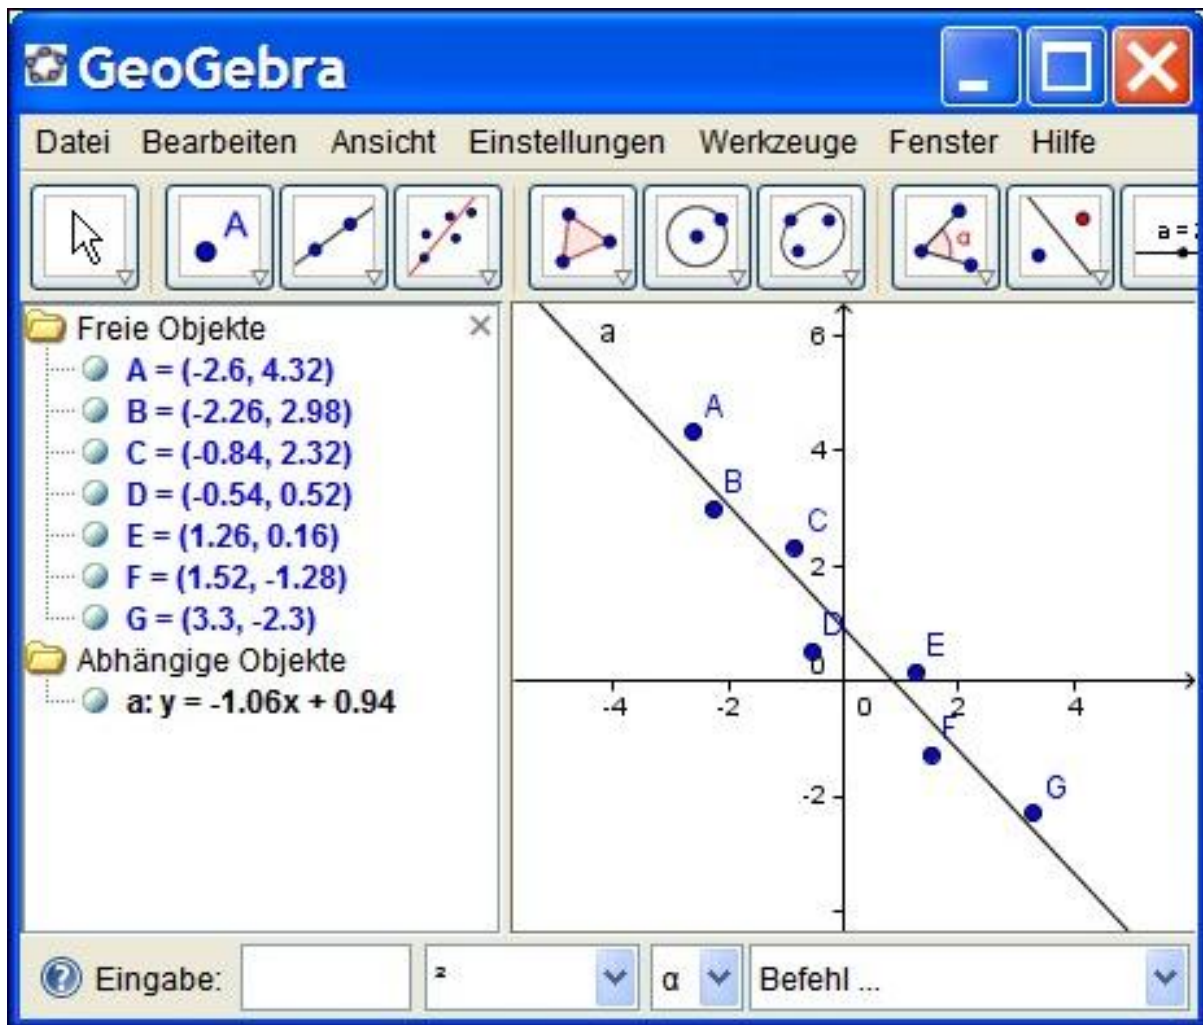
GeoGebra

Datei Bearbeiten Ansicht Einstellungen Werkzeuge Fenster Hilfe

A

$\alpha$

a = 

Freie Objekte
A = (-2.6, 4.32)
B = (-2.26, 2.98)
C = (-0.84, 2.32)
D = (-0.54, 0.52)
E = (1.26, 0.16)
F = (1.52, -1.28)
G = (3.3, -2.3)
Abhängige Objekte
a: y = -1.06x + 0.94

a
6
A
4
B
C
2
D
E
0
-4
-2
0
2
4
F
-2
G

Eingabe:
²
α
Befehl ...